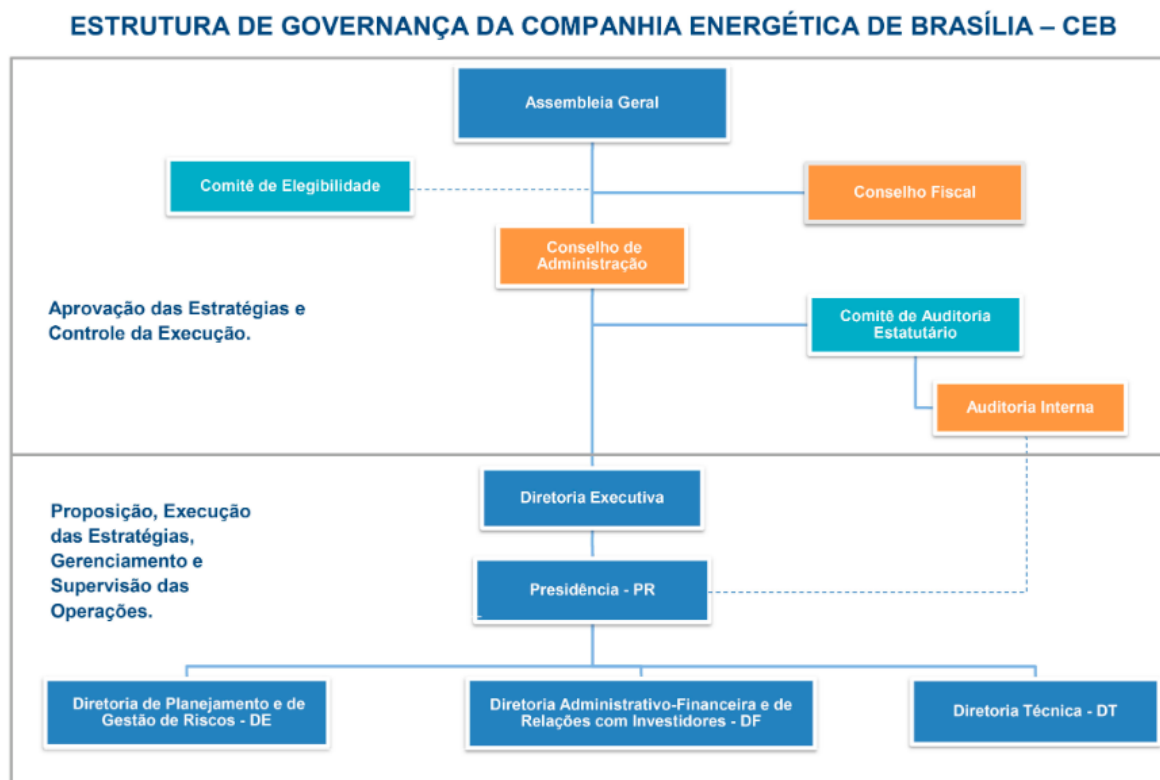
ESTRUTURA DE GOVERNANÇA DA COMPANHIA ENERGÉTICA DE BRASÍLIA – CEB

Assembleia Geral

Comitê de Elegibilidade

Conselho Fiscal

Conselho de Administração

Aprovação das Estratégias e Controle da Execução.

Comitê de Auditoria Estatutário

Auditoria Interna

Diretoria Executiva

Proposição, Execução das Estratégias, Gerenciamento e Supervisão das Operações.

Presidência - PR

Diretoria de Planejamento e de Gestão de Riscos - DE

Diretoria Administrativo-Financeira e de Relações com Investidores - DF

Diretoria Técnica - DT